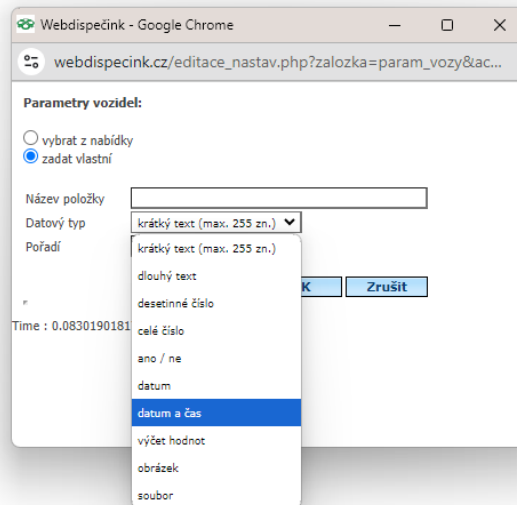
Webdispečink - Google Chrome

webdispecink.cz/editace_nastav.php?zalozka=param_vozy&ac...

Parametry vozidel:

vybrat z nabídky
zadat vlastní

Název položky
Datový typ krátký text (max. 255 zn.)
Pořadí

K Zrušit

Time : 0.0830190181

krátký text (max. 255 zn.)
dlouhý text
desetinné číslo
celé číslo
ano / ne
datum
datum a čas
výčet hodnot
obrázek
soubor